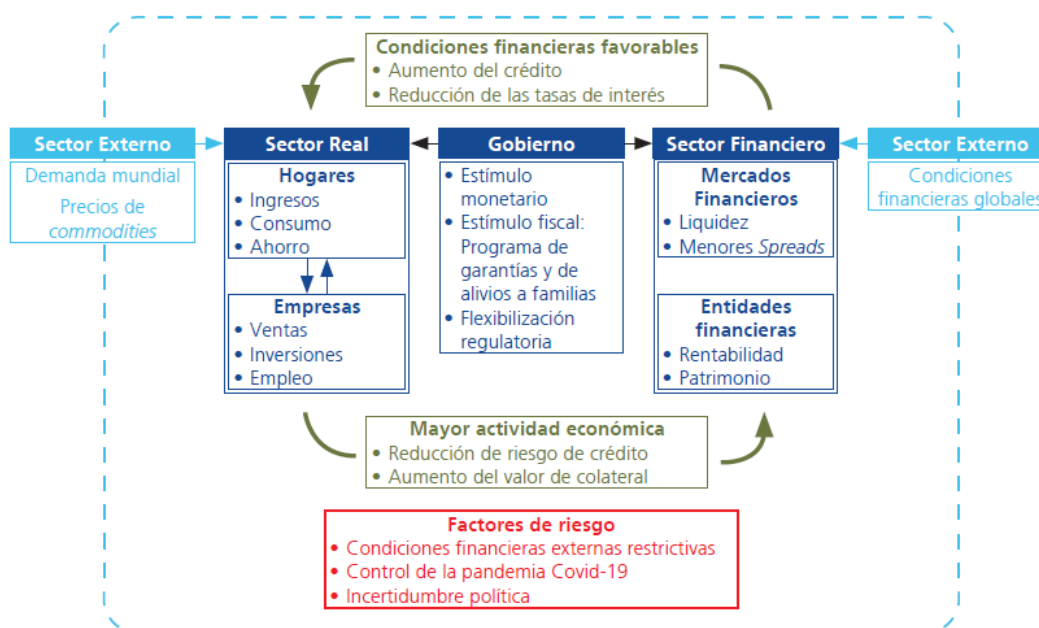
Condiciones financieras favorables
• Aumento del crédito
• Reducción de las tasas de interés

Sector Externo
Demanda mundial
Precios de *commodities*

Sector Real
Hogares
• Ingresos
• Consumo
• Ahorro

Empresas
• Ventas
• Inversiones
• Empleo

Gobierno
• Estímulo monetario
• Estímulo fiscal: Programa de garantías y de alivios a familias
• Flexibilización regulatoria

Sector Financiero
Mercados Financieros
• Liquidez
• Menores *Spreads*

Entidades financieras
• Rentabilidad
• Patrimonio

Sector Externo
Condiciones financieras globales

Mayor actividad económica
• Reducción de riesgo de crédito
• Aumento del valor de colateral

Factores de riesgo
• Condiciones financieras externas restrictivas
• Control de la pandemia Covid-19
• Incertidumbre política